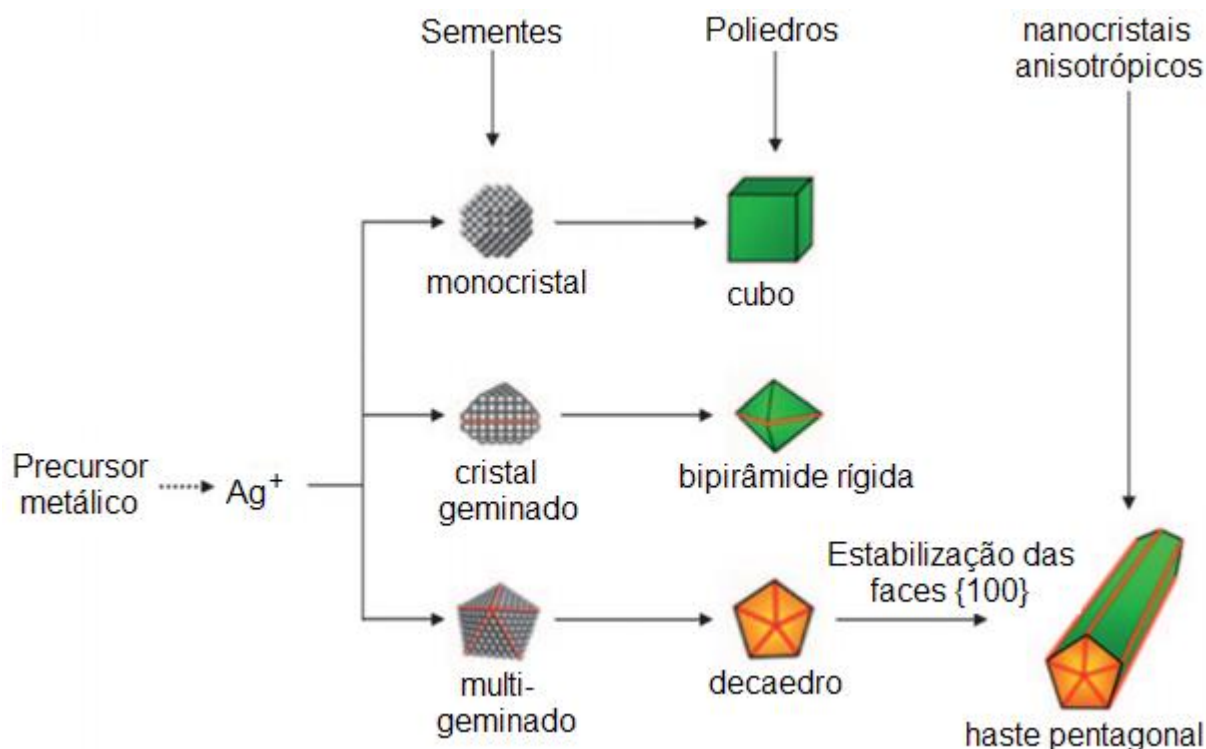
Sementes

Poliedros

nanocristais anisotrópicos

monocristal

cubo

Precursor metálico

$Ag^+$

cristal geminado

bipirâmide rígida

Estabilização das faces {100}

multi-geminado

decaedro

haste pentagonal